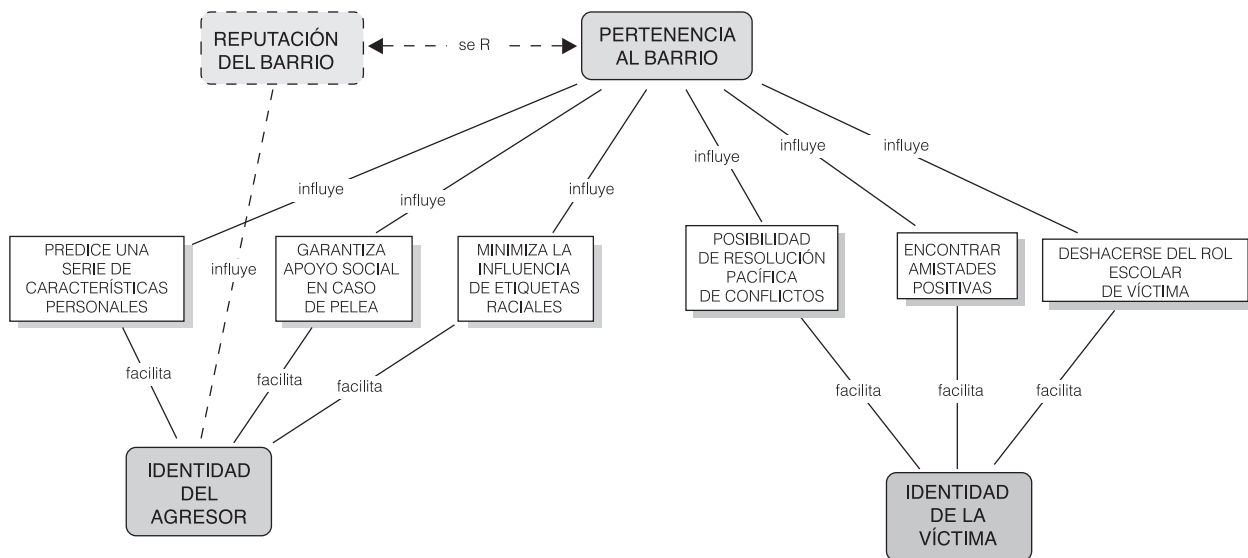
REPUTACIÓN DEL BARRIO

se R

PERTENENCIA AL BARRIO

influye

influye

influye

influye

influye

influye

influye

PREDICE UNA SERIE DE CARACTERÍSTICAS PERSONALES

GARANTIZA APOYO SOCIAL EN CASO DE PELEA

MINIMIZA LA INFLUENCIA DE ETIQUETAS RACIALES

POSIBILIDAD DE RESOLUCIÓN PACÍFICA DE CONFLICTOS

ENCONTRAR AMISTADES POSITIVAS

DESHACERSE DEL ROL ESCOLAR DE VÍCTIMA

facilita

facilita

facilita

facilita

facilita

facilita

IDENTIDAD DEL AGRESOR

IDENTIDAD DE LA VÍCTIMA